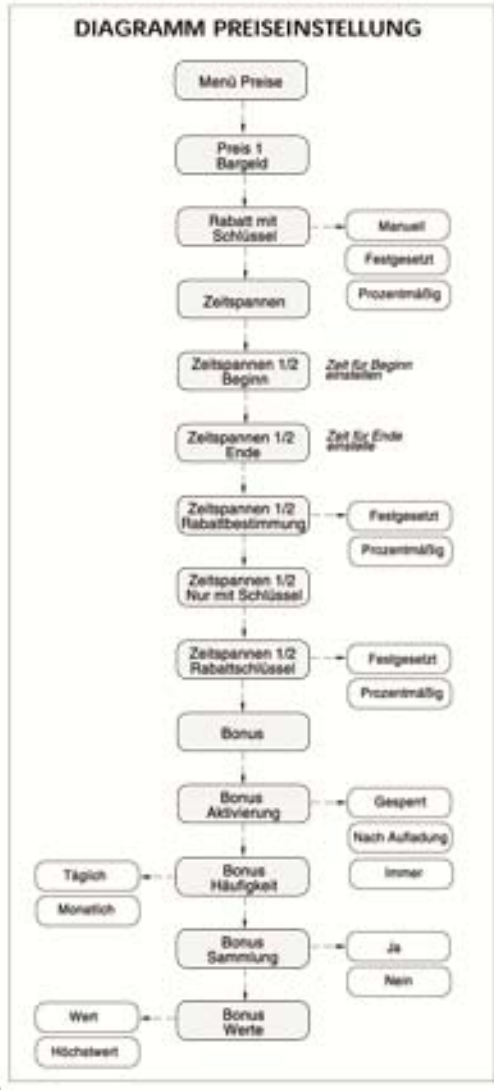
DIAGRAMM PREISEINSTELLUNG

Menü Preise

Preis 1
Bargeld

Rabatt mit Schlüssel

Manuell

Festgesetzt

Prozentmäßig

Zeitspannen

Zeitspannen 1/2
Beginn

Zeit für Beginn einstellen

Zeitspannen 1/2
Ende

Zeit für Ende einstellen

Zeitspannen 1/2
Rabattbestimmung

Festgesetzt

Prozentmäßig

Zeitspannen 1/2
Nur mit Schlüssel

Zeitspannen 1/2
Rabattschlüssel

Festgesetzt

Prozentmäßig

Bonus

Bonus
Aktivierung

Gesperrt

Nach Aufladung

Immer

Täglich

Monatlich

Bonus
Häufigkeit

Bonus
Sammlung

Ja

Nein

Wert

Höchstwert

Bonus
Werte